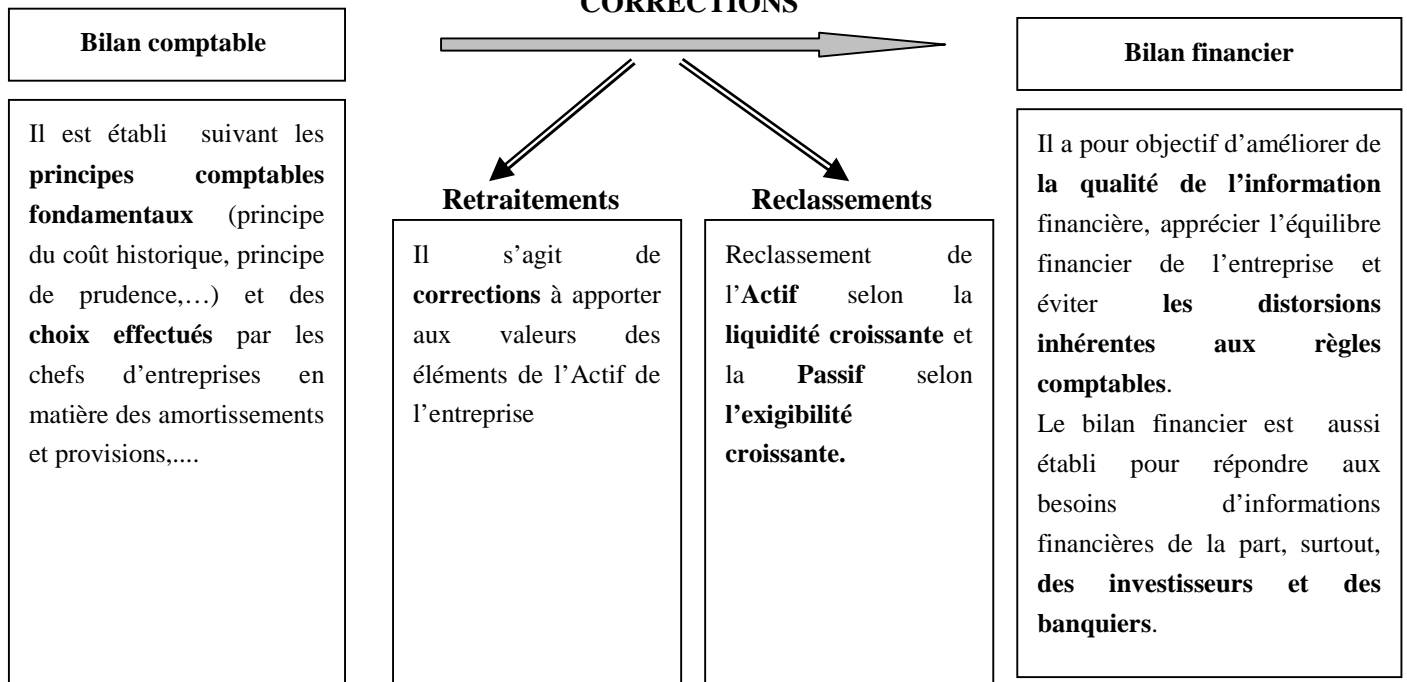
CORRECTIONS

Bilan comptable

Il est établi suivant les principes comptables fondamentaux (principe du coût historique, principe de prudence,…) et des choix effectués par les chefs d'entreprises en matière des amortissements et provisions,....

Retraitements

Il s'agit de corrections à apporter aux valeurs des éléments de l'Actif de l'entreprise

Reclassements

Reclassement de l'Actif selon la liquidité croissante et la Passif selon l'exigibilité croissante.

Bilan financier

Il a pour objectif d'améliorer de la qualité de l'information financière, apprécier l'équilibre financier de l'entreprise et éviter les distorsions inhérentes aux règles comptables.
Le bilan financier est aussi établi pour répondre aux besoins d'informations financières de la part, surtout, des investisseurs et des banquiers.